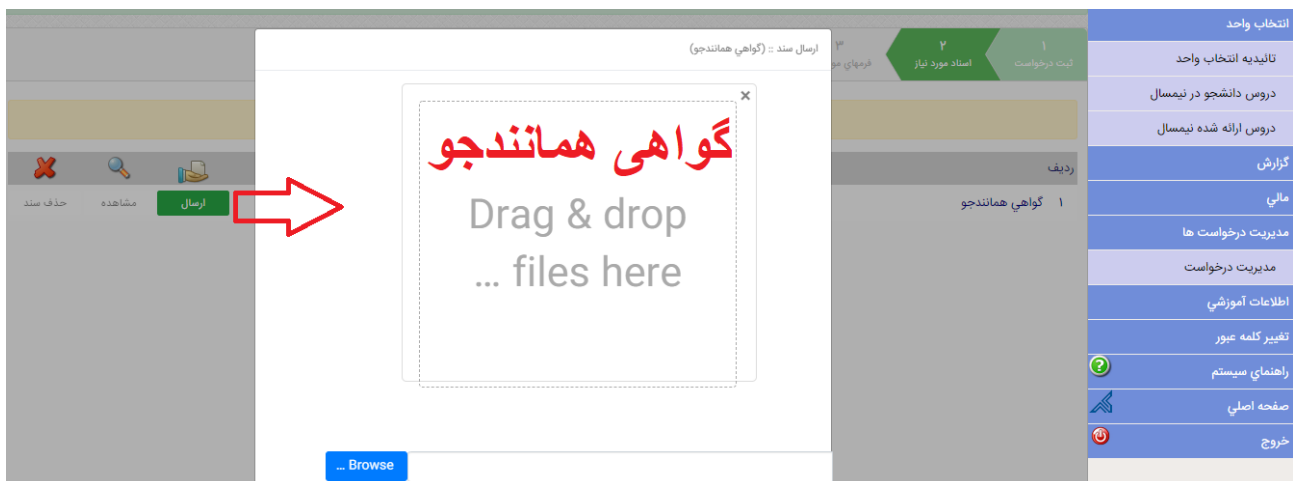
انتخاب واحد
تائیدیه انتخاب واحد
دروس دانشجو در نیمسال
دروس ارائه شده نیمسال
گزارش
مالي
مديريت درخواست ها
مديريت درخواست
اطلاعات آموزشي
تغيير كلمه عبور
راهنماي سيستم
صفحه اصلي
خروج

۱ ثبت درخواست
۲ اسناد مورد نیاز
۳ فرمهای مو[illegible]

ارسال سند :: (گواهي همانندجو)

×
گواهی همانندجو
Drag & drop files here ...

Browse ...

ردیف
۱ گواهي همانندجو
ارسال
مشاهده
حذف سند